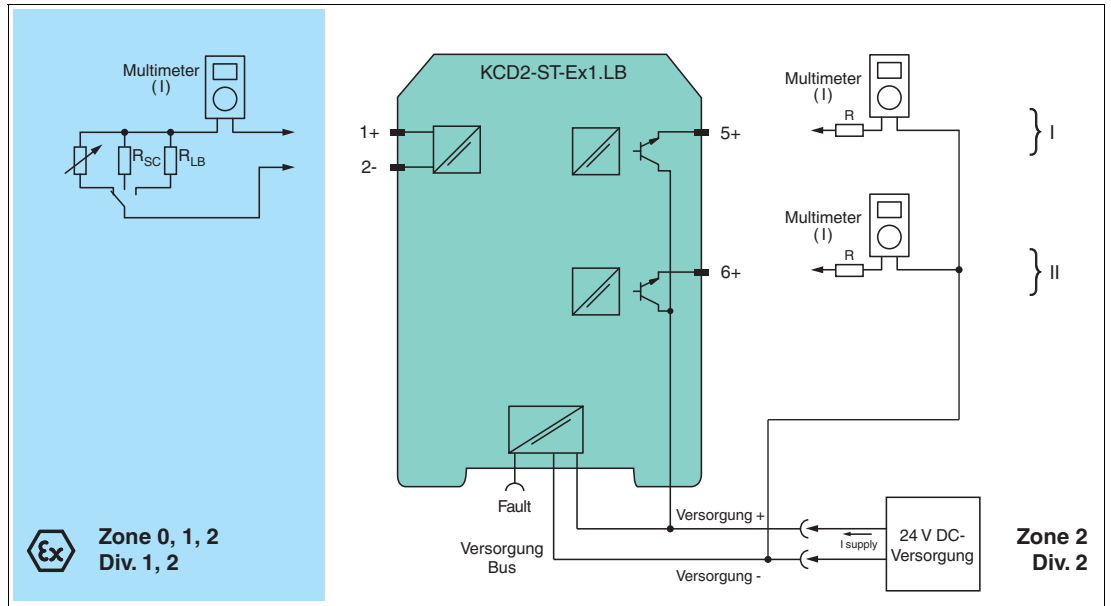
Multimeter
(I)

$R_{SC}$ $R_{LB}$

KCD2-ST-Ex1.LB

1+
2-
5+
6+

Multimeter
(I)
R
I

Multimeter
(I)
R
II

Fault

Versorgung +
Versorgung Bus
Versorgung -

I supply

24 V DC-
Versorgung

Zone 0, 1, 2
Div. 1, 2

Zone 2
Div. 2